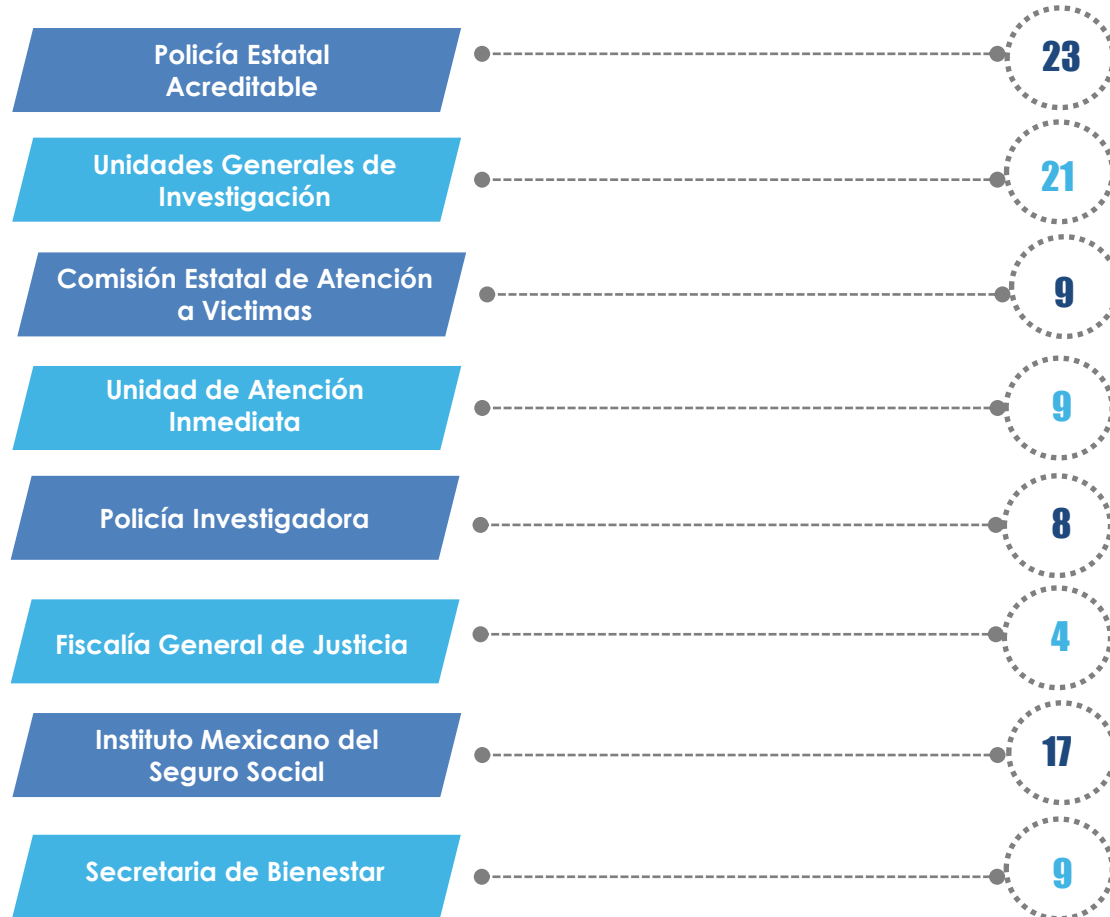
Policía Estatal Acreditable

23

Unidades Generales de Investigación

21

Comisión Estatal de Atención a Victimas

9

Unidad de Atención Inmediata

9

Policía Investigadora

8

Fiscalía General de Justicia

4

Instituto Mexicano del Seguro Social

17

Secretaria de Bienestar

9